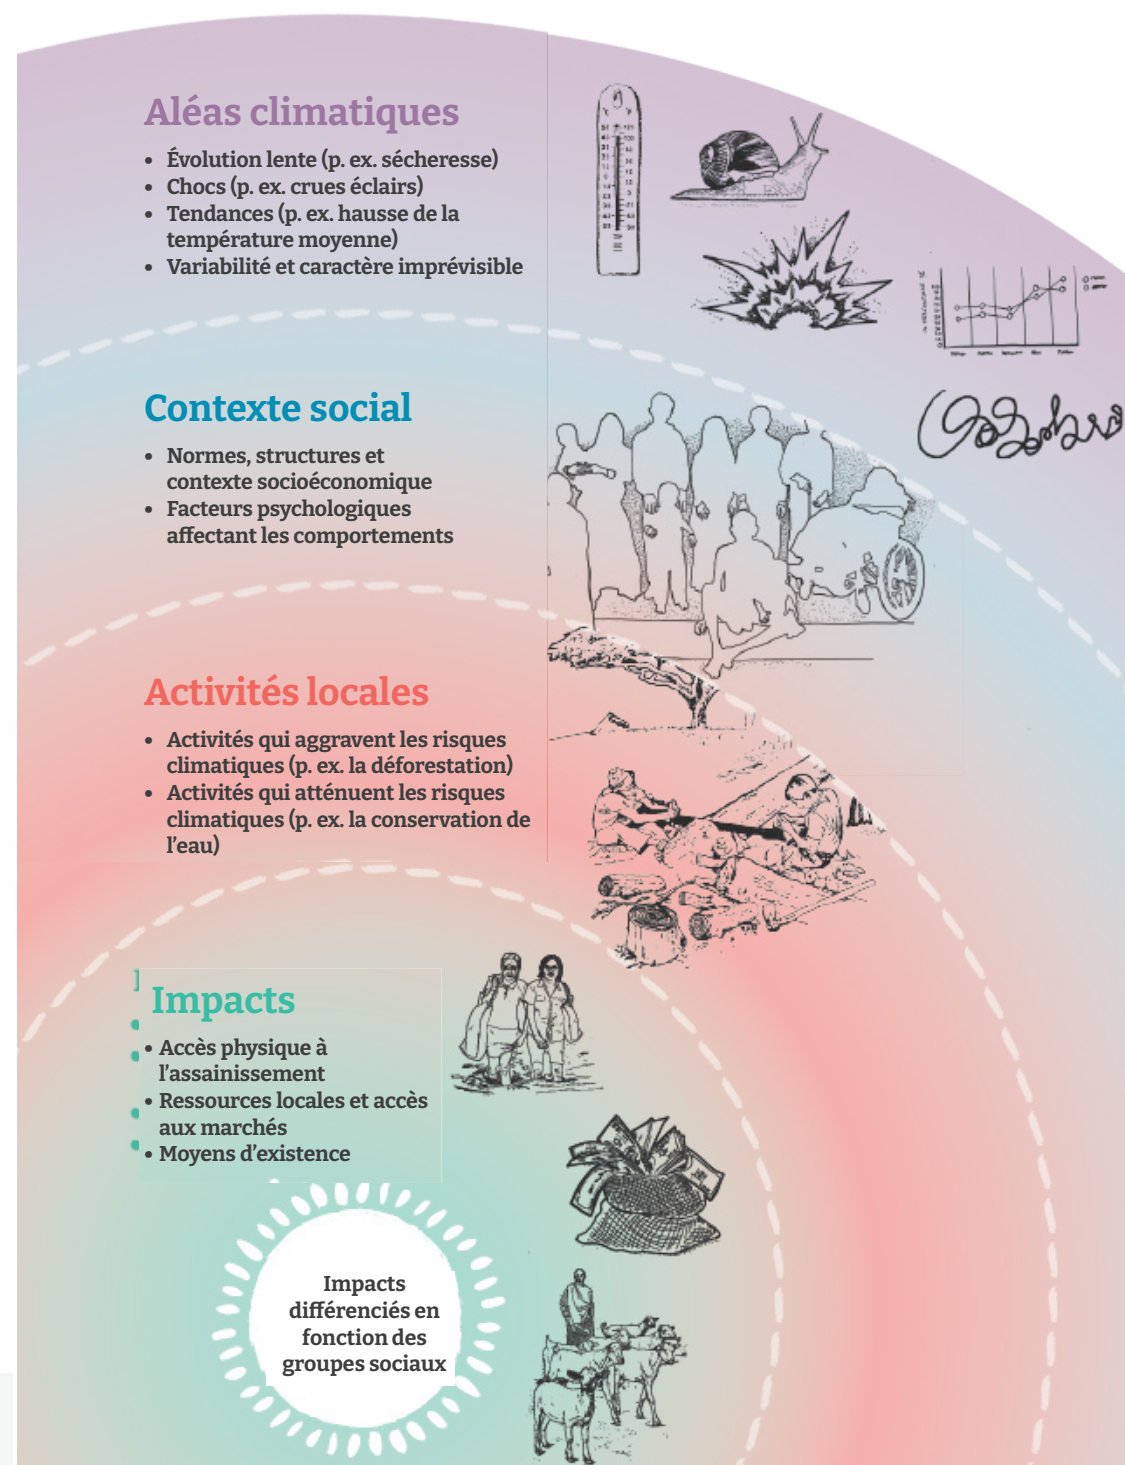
Aléas climatiques

- Évolution lente (p. ex. sécheresse)
- Chocs (p. ex. crues éclairs)
- Tendances (p. ex. hausse de la température moyenne)
- Variabilité et caractère imprévisible

Contexte social

- Normes, structures et contexte socioéconomique
- Facteurs psychologiques affectant les comportements

Activités locales

- Activités qui aggravent les risques climatiques (p. ex. la déforestation)
- Activités qui atténuent les risques climatiques (p. ex. la conservation de l'eau)

Impacts

- Accès physique à l'assainissement
- Ressources locales et accès aux marchés
- Moyens d'existence

Impacts différenciés en fonction des groupes sociaux